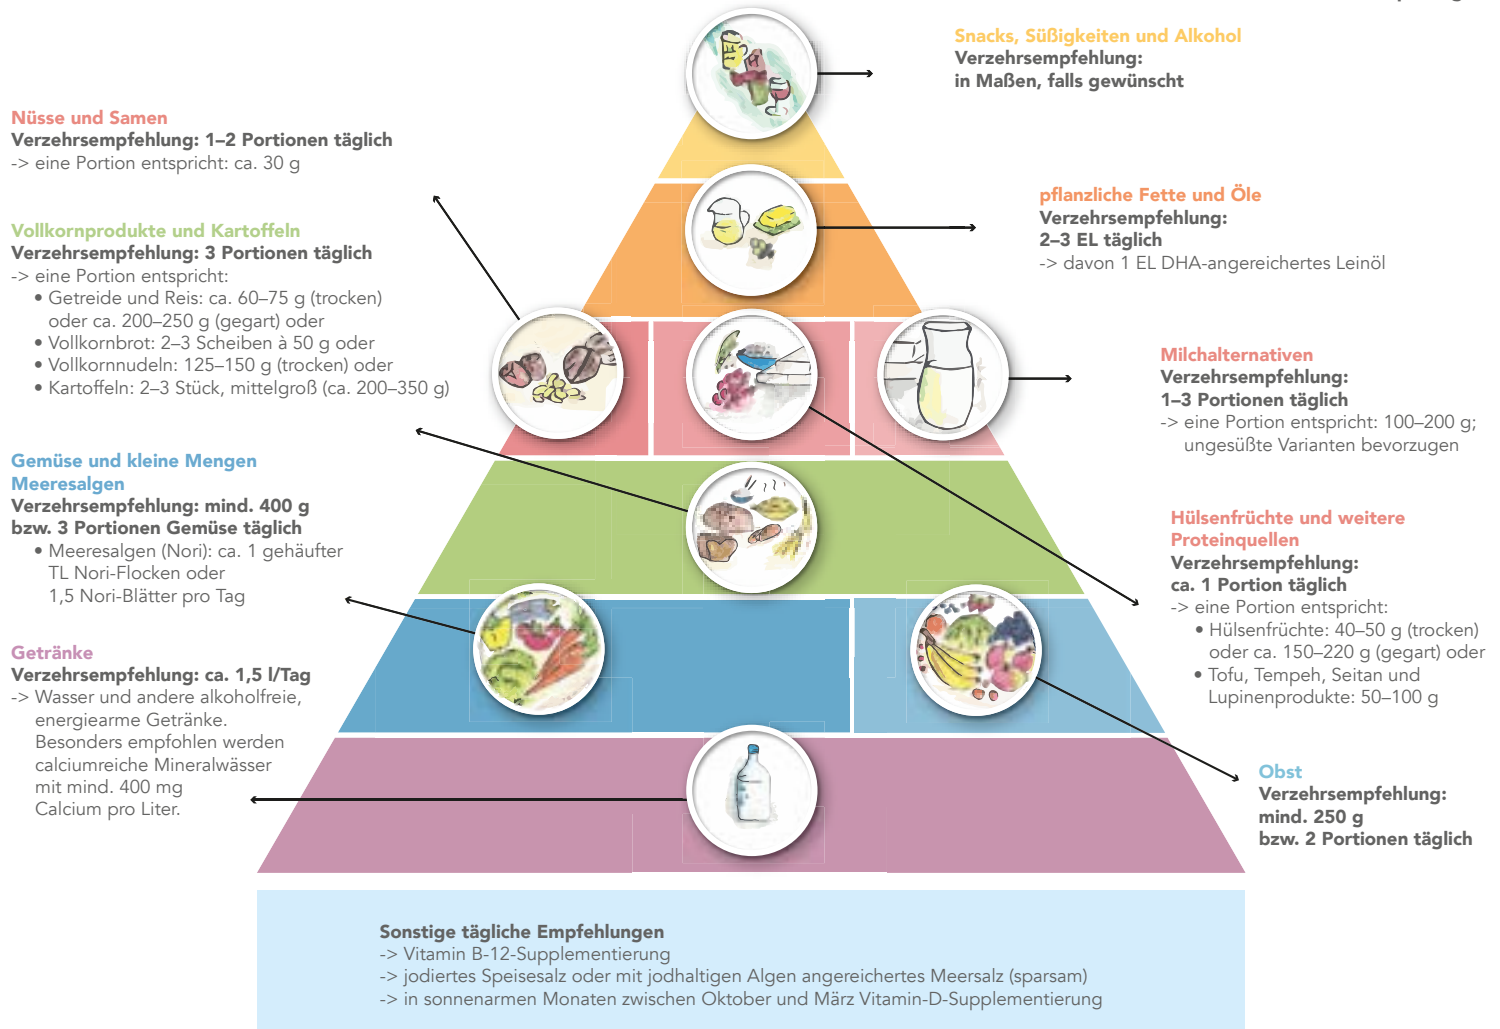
Nüsse und Samen
Verzehrsempfehlung: 1–2 Portionen täglich
-> eine Portion entspricht: ca. 30 g

Vollkornprodukte und Kartoffeln
Verzehrsempfehlung: 3 Portionen täglich
-> eine Portion entspricht:
• Getreide und Reis: ca. 60–75 g (trocken) oder ca. 200–250 g (gegart) oder
• Vollkornbrot: 2–3 Scheiben à 50 g oder
• Vollkornnudeln: 125–150 g (trocken) oder
• Kartoffeln: 2–3 Stück, mittelgroß (ca. 200–350 g)

Gemüse und kleine Mengen Meeresalgen
Verzehrsempfehlung: mind. 400 g bzw. 3 Portionen Gemüse täglich
• Meeresalgen (Nori): ca. 1 gehäufter TL Nori-Flocken oder 1,5 Nori-Blätter pro Tag

Getränke
Verzehrsempfehlung: ca. 1,5 l/Tag
-> Wasser und andere alkoholfreie, energiearme Getränke. Besonders empfohlen werden calciumreiche Mineralwässer mit mind. 400 mg Calcium pro Liter.

Snacks, Süßigkeiten und Alkohol
Verzehrsempfehlung:
in Maßen, falls gewünscht

pflanzliche Fette und Öle
Verzehrsempfehlung:
2–3 EL täglich
-> davon 1 EL DHA-angereichertes Leinöl

Milchalternativen
Verzehrsempfehlung:
1–3 Portionen täglich
-> eine Portion entspricht: 100–200 g; ungesüßte Varianten bevorzugen

Hülsenfrüchte und weitere Proteinquellen
Verzehrsempfehlung:
ca. 1 Portion täglich
-> eine Portion entspricht:
• Hülsenfrüchte: 40–50 g (trocken) oder ca. 150–220 g (gegart) oder
• Tofu, Tempeh, Seitan und Lupinenprodukte: 50–100 g

Obst
Verzehrsempfehlung:
mind. 250 g
bzw. 2 Portionen täglich

Sonstige tägliche Empfehlungen
-> Vitamin B-12-Supplementierung
-> jodiertes Speisesalz oder mit jodhaltigen Algen angereichertes Meersalz (sparsam)
-> in sonnenarmen Monaten zwischen Oktober und März Vitamin-D-Supplementierung